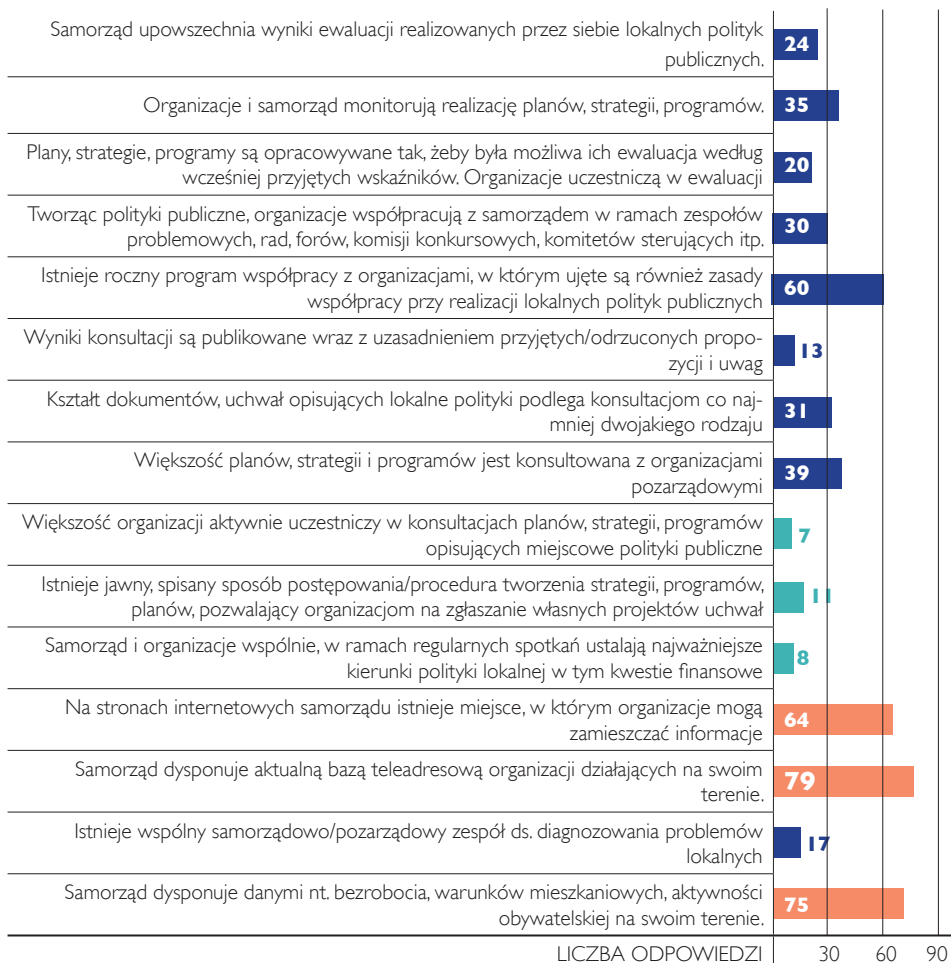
| | |
|---|---|
| Samorząd upowszechnia wyniki ewaluacji realizowanych przez siebie lokalnych polityk publicznych. | 24 |
| Organizacje i samorząd monitorują realizację planów, strategii, programów. | 35 |
| Plany, strategie, programy są opracowywane tak, żeby była możliwa ich ewaluacja według wcześniej przyjętych wskaźników. Organizacje uczestniczą w ewaluacji | 20 |
| Tworząc polityki publiczne, organizacje współpracują z samorządem w ramach zespołów problemowych, rad, forów, komisji konkursowych, komitetów sterujących itp. | 30 |
| Istnieje roczny program współpracy z organizacjami, w którym ujęte są również zasady współpracy przy realizacji lokalnych polityk publicznych | 60 |
| Wyniki konsultacji są publikowane wraz z uzasadnieniem przyjętych/odrzuconych propozycji i uwag | 13 |
| Kształt dokumentów, uchwał opisujących lokalne polityki podlega konsultacjom co najmniej dwojakiego rodzaju | 31 |
| Większość planów, strategii i programów jest konsultowana z organizacjami pozarządowymi | 39 |
| Większość organizacji aktywnie uczestniczy w konsultacjach planów, strategii, programów opisujących miejscowe polityki publiczne | 7 |
| Istnieje jawny, spisany sposób postępowania/procedura tworzenia strategii, programów, planów, pozwalający organizacjom na zgłaszanie własnych projektów uchwał | 11 |
| Samorząd i organizacje wspólnie, w ramach regularnych spotkań ustalają najważniejsze kierunki polityki lokalnej w tym kwestie finansowe | 8 |
| Na stronach internetowych samorządu istnieje miejsce, w którym organizacje mogą zamieszczać informacje | 64 |
| Samorząd dysponuje aktualną bazą teleadresową organizacji działających na swoim terenie. | 79 |
| Istnieje wspólny samorządowo/pozarządowy zespół ds. diagnozowania problemów lokalnych | 17 |
| Samorząd dysponuje danymi nt. bezrobocia, warunków mieszkaniowych, aktywności obywatelskiej na swoim terenie. | 75 |

LICZBA ODPOWIEDZI 30 60 90